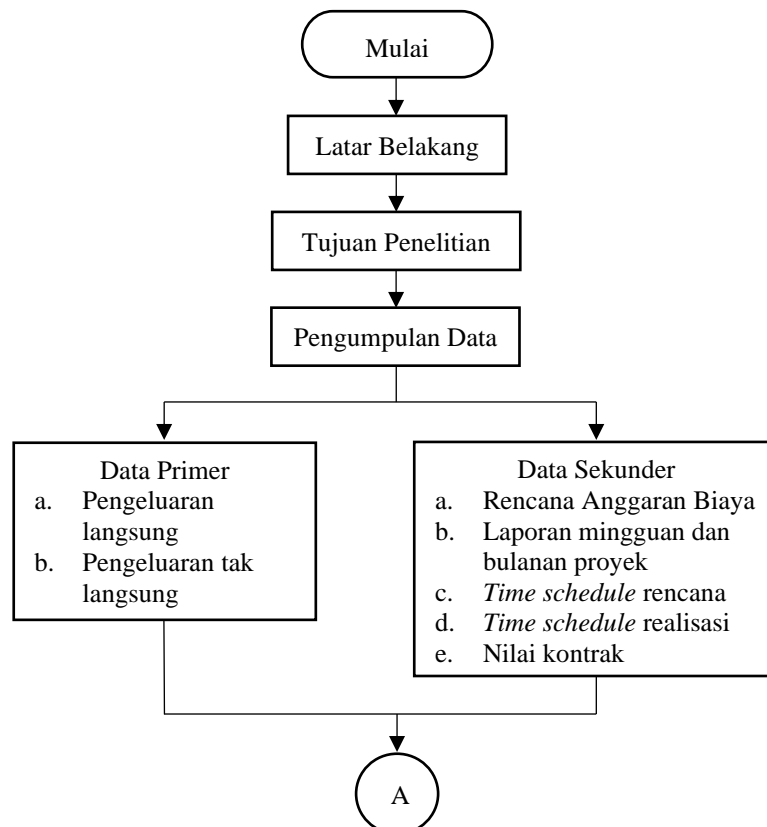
Mulai

Latar Belakang

Tujuan Penelitian

Pengumpulan Data

Data Primer
a. Pengeluaran langsung
b. Pengeluaran tak langsung

Data Sekunder
a. Rencana Anggaran Biaya
b. Laporan mingguan dan bulanan proyek
c. *Time schedule* rencana
d. *Time schedule* realisasi
e. Nilai kontrak

A